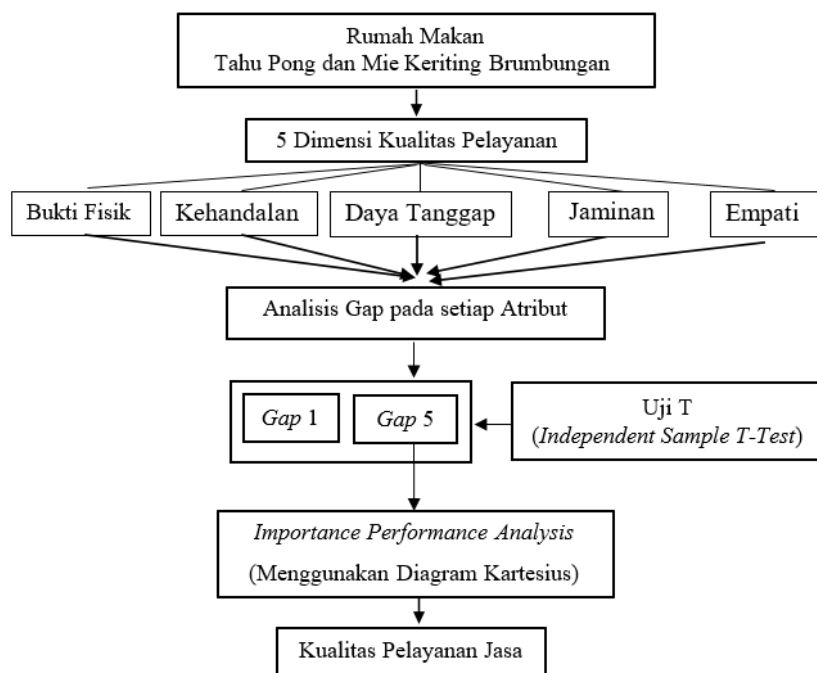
Rumah Makan
Tahu Pong dan Mie Keriting Brumbungan

5 Dimensi Kualitas Pelayanan

Bukti Fisik

Kehandalan

Daya Tanggap

Jaminan

Empati

Analisis Gap pada setiap Atribut

*Gap* 1

*Gap* 5

Uji T
(*Independent Sample T-Test*)

*Importance Performance Analysis*
(Menggunakan Diagram Kartesius)

Kualitas Pelayanan Jasa